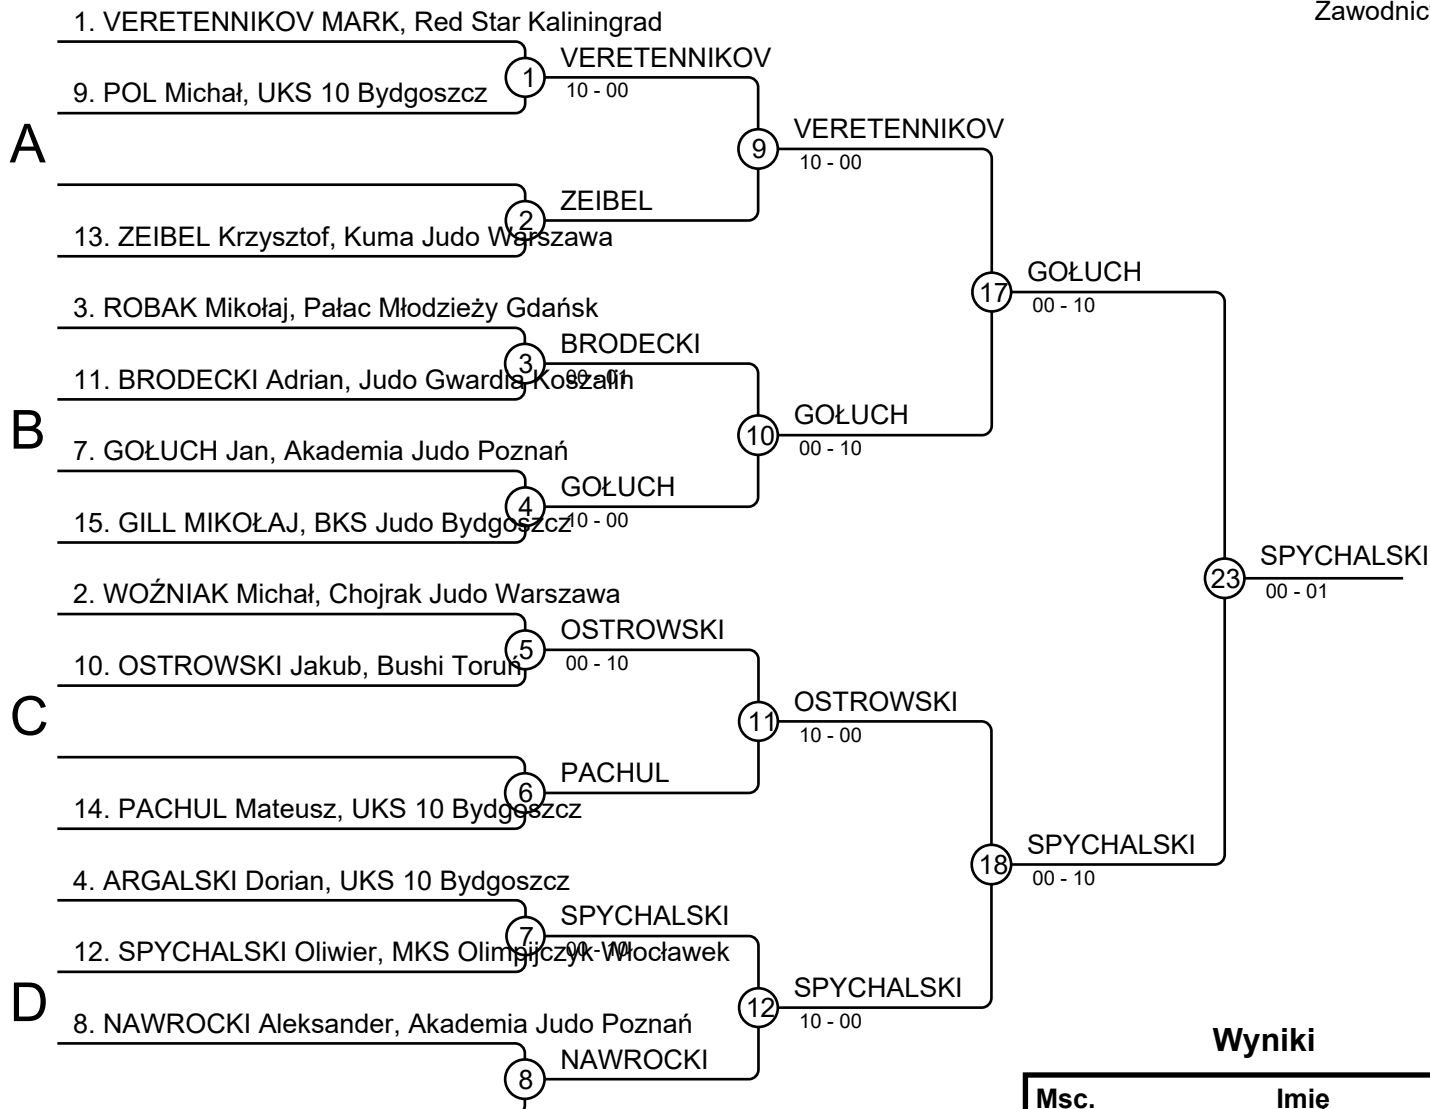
Zawodnic

1. VERETENNIKOV MARK, Red Star Kaliningrad
9. POL Michał, UKS 10 Bydgoszcz
1
VERETENNIKOV
10 - 00

A

9
VERETENNIKOV
10 - 00

2
ZEIBEL
13. ZEIBEL Krzysztof, Kuma Judo Warszawa

17
GOŁUCH
00 - 10

3. ROBAK Mikołaj, Pałac Młodzieży Gdańsk
3
BRODECKI
00 - 01
11. BRODECKI Adrian, Judo Gwardia Koszalin

B

10
GOŁUCH
00 - 10

7. GOŁUCH Jan, Akademia Judo Poznań
4
GOŁUCH
10 - 00
15. GILL MIKOŁAJ, BKS Judo Bydgoszcz

23
SPYCHALSKI
00 - 01

2. WOŹNIAK Michał, Chojrak Judo Warszawa
5
OSTROWSKI
00 - 10
10. OSTROWSKI Jakub, Bushi Toruń

C

11
OSTROWSKI
10 - 00

6
PACHUL
14. PACHUL Mateusz, UKS 10 Bydgoszcz

18
SPYCHALSKI
00 - 10

4. ARGALSKI Dorian, UKS 10 Bydgoszcz
7
SPYCHALSKI
00 - 10
12. SPYCHALSKI Oliwier, MKS Olimpijczyk Włocławek

D

12
SPYCHALSKI
10 - 00

8. NAWROCKI Aleksander, Akademia Judo Poznań
8
NAWROCKI

Wyniki

| Msc. | Imie |
|---|---|